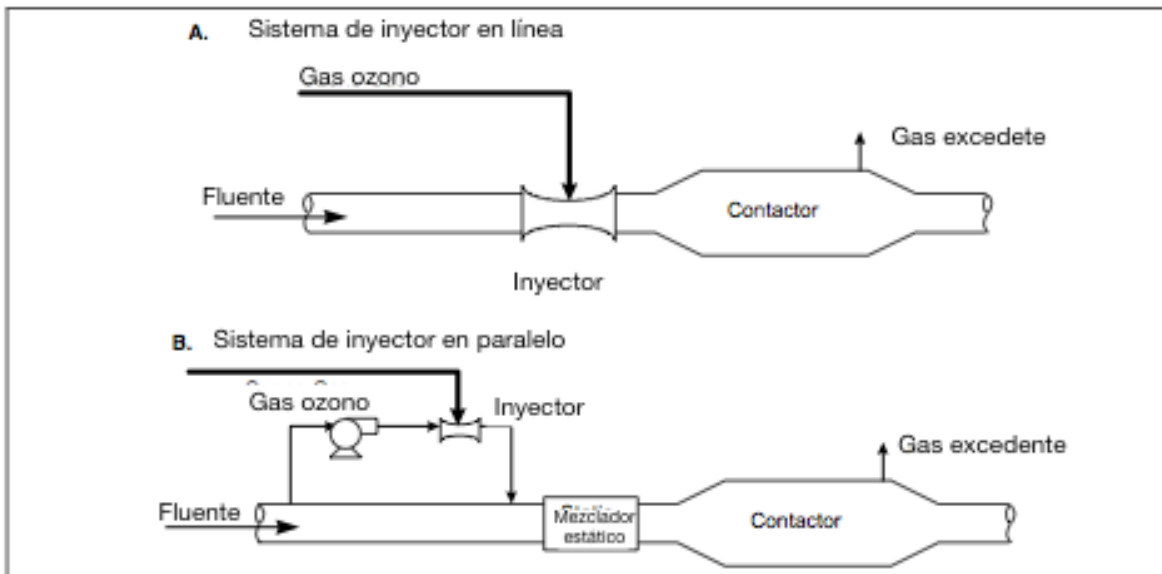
A. Sistema de inyector en línea

Gas ozono

Gas excedete

Fluente

Contactor

Inyector

B. Sistema de inyector en paralelo

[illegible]

Gas ozono

Inyector

Gas excedente

Fluente

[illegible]

Mezclador estático

Contactor